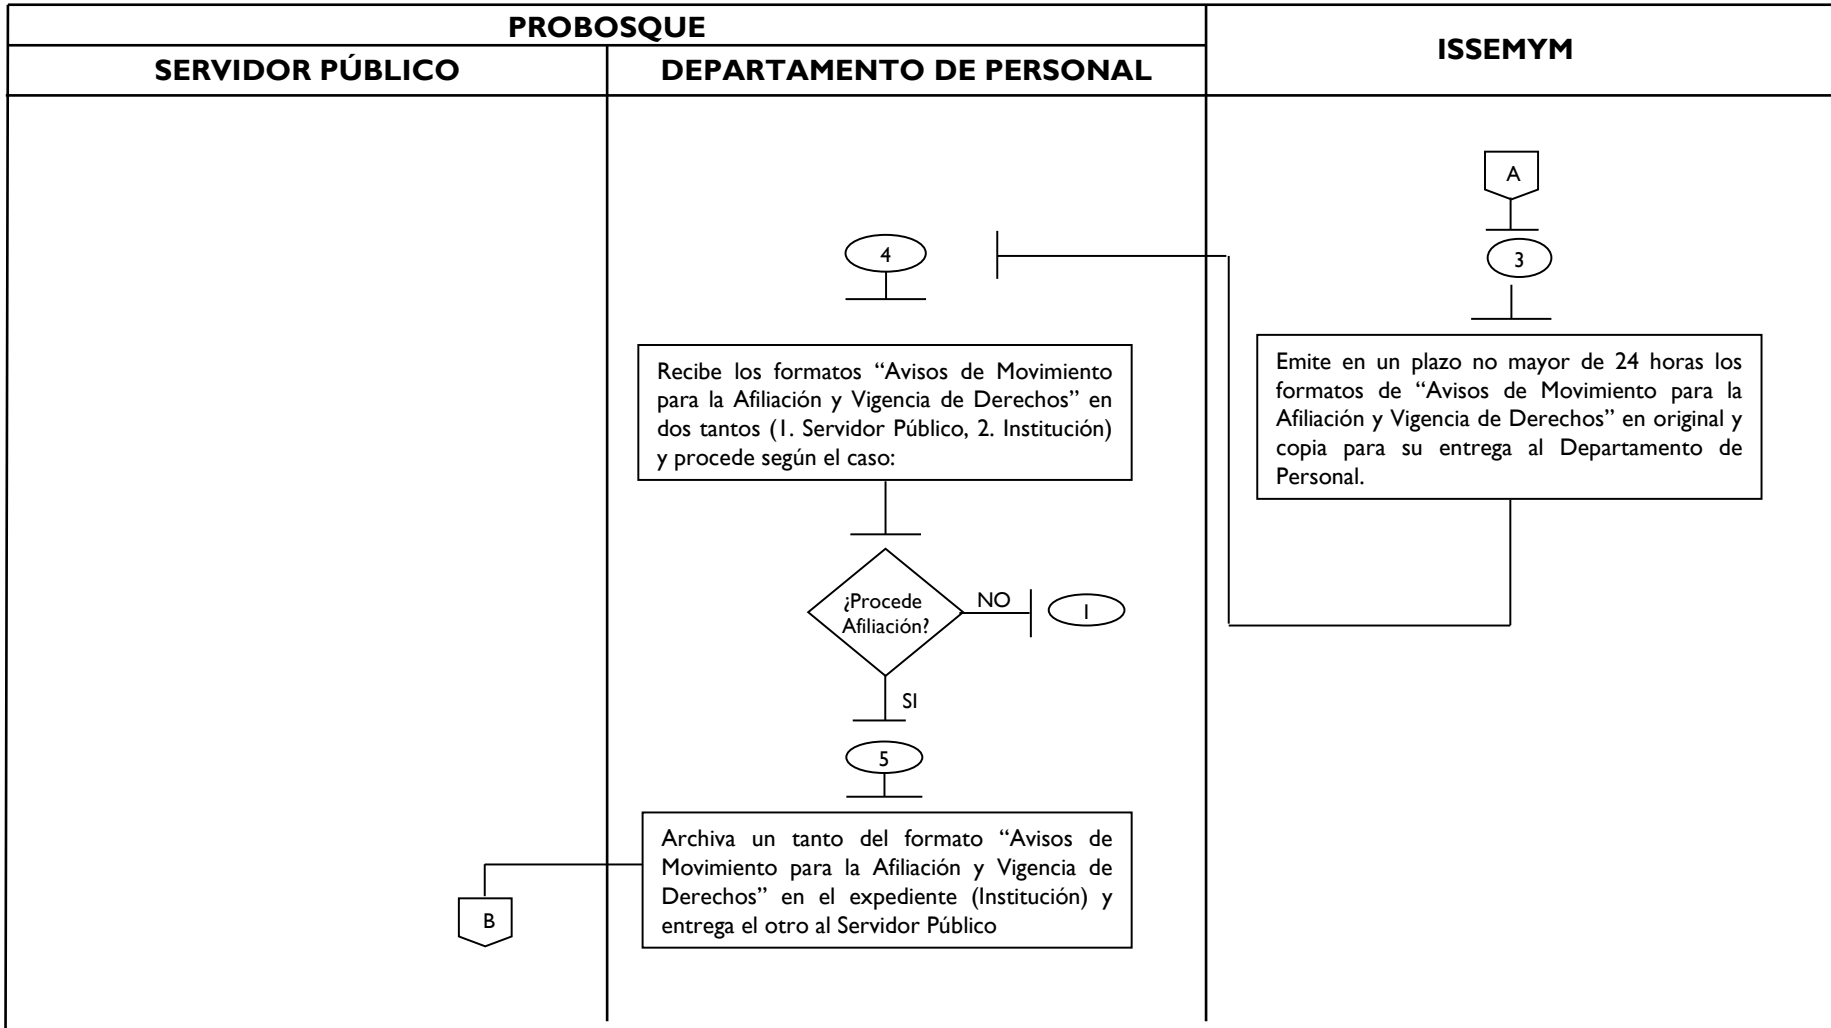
| PROBOSQUE | | ISSEMYM |
|---|---|---|
| SERVIDOR PÚBLICO | DEPARTAMENTO DE PERSONAL | |

A

3

Emite en un plazo no mayor de 24 horas los formatos de "Avisos de Movimiento para la Afiliación y Vigencia de Derechos" en original y copia para su entrega al Departamento de Personal.

4

Recibe los formatos "Avisos de Movimiento para la Afiliación y Vigencia de Derechos" en dos tantos (1. Servidor Público, 2. Institución) y procede según el caso:

¿Procede Afiliación?

NO

1

SI

5

Archiva un tanto del formato "Avisos de Movimiento para la Afiliación y Vigencia de Derechos" en el expediente (Institución) y entrega el otro al Servidor Público

B